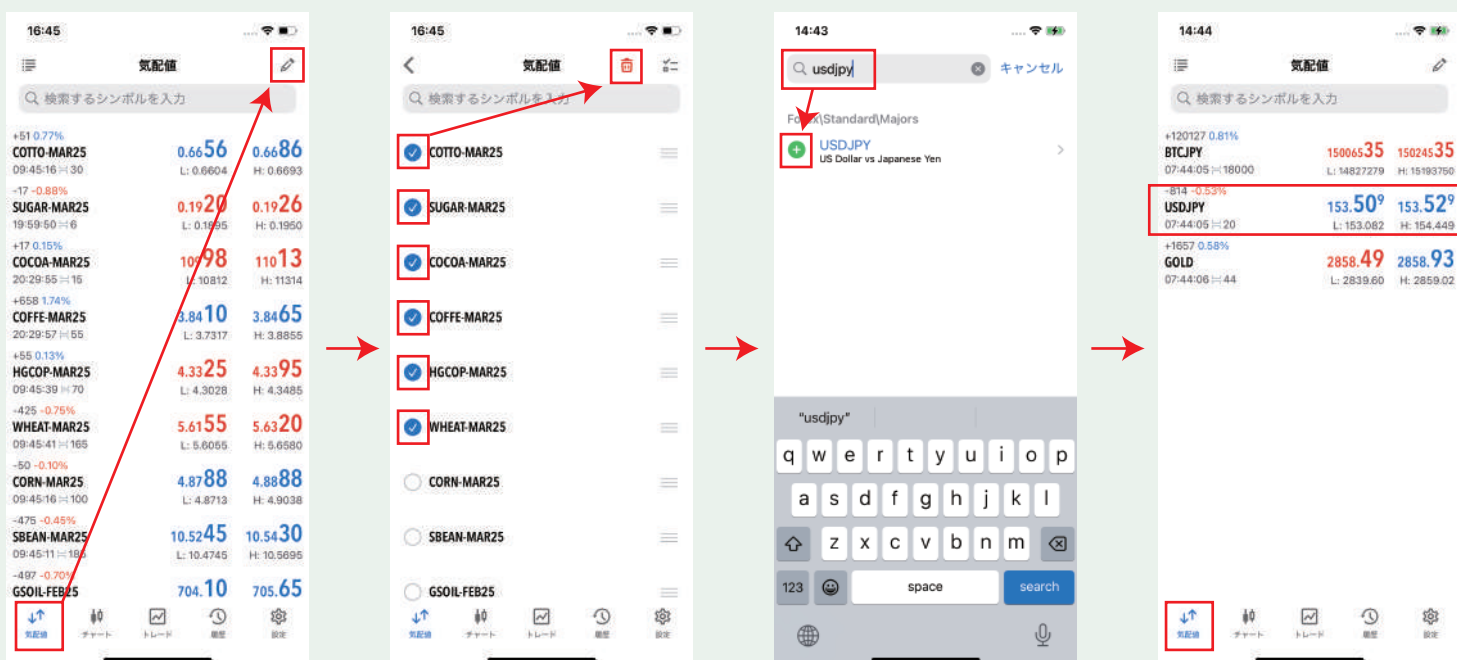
16:45

気配値

検索するシンボルを入力

+51 0.77%
COTTO-MAR25
09:45:16 30
0.6656
L: 0.6604
0.6686
H: 0.6693

-17 -0.88%
SUGAR-MAR25
19:59:50 6
0.1920
L: 0.1895
0.1926
H: 0.1950

+17 0.15%
COCOA-MAR25
20:29:55 15
10998
L: 10812
11013
H: 11314

+658 1.74%
COFFE-MAR25
20:29:57 55
3.8410
L: 3.7317
3.8465
H: 3.8855

+55 0.13%
HGCOP-MAR25
09:45:39 70
4.3325
L: 4.3028
4.3395
H: 4.3485

-425 -0.75%
WHEAT-MAR25
09:45:41 165
5.6155
L: 5.6055
5.6320
H: 5.6580

-50 -0.10%
CORN-MAR25
09:45:16 100
4.8788
L: 4.8713
4.8888
H: 4.9038

-475 -0.45%
SBEAN-MAR25
09:45:11 185
10.5245
L: 10.4745
10.5430
H: 10.5695

-497 -0.70%
GSOIL-FEB25
704.10
705.65

気配値 チャート トレード 履歴 設定

16:45

気配値

検索するシンボルを入力

COTTO-MAR25
SUGAR-MAR25
COCOA-MAR25
COFFE-MAR25
HGCOP-MAR25
WHEAT-MAR25
CORN-MAR25
SBEAN-MAR25
GSOIL-FEB25

気配値 チャート トレード 履歴 設定

14:43

usdjpy
キャンセル

Forex\Standard\Majors
USDJPY
US Dollar vs Japanese Yen

"usdjpy"
q w e r t y u i o p
a s d f g h j k l
z x c v b n m
123 space search

14:44

気配値

検索するシンボルを入力

+120127 0.81%
BTCJPY
07:44:05 18000
1500635
L: 14827279
1502435
H: 15193750

-814 -0.53%
USDJPY
07:44:05 20
153.509
L: 153.082
153.529
H: 154.449

+1657 0.58%
GOLD
07:44:06 44
2858.49
L: 2839.60
2858.93
H: 2859.02

気配値 チャート トレード 履歴 設定